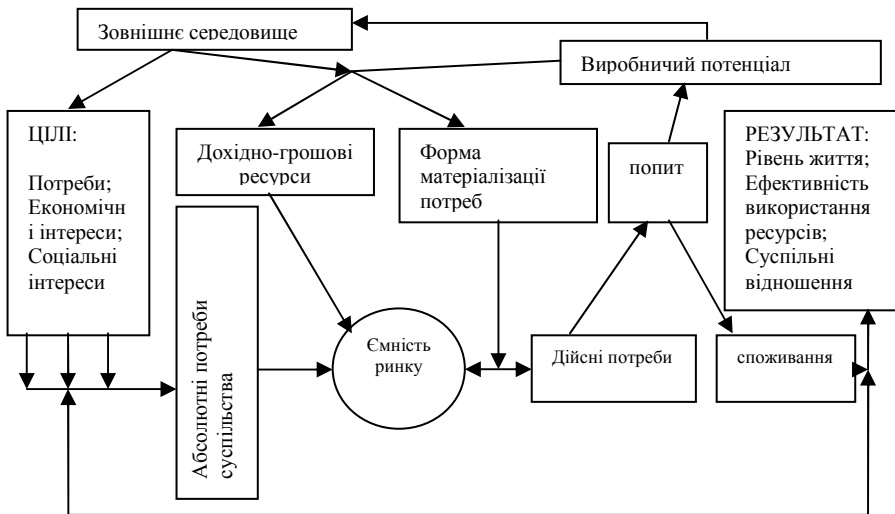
Зовнішнє середовище

Виробничий потенціал

ЦІЛІ:

Потреби; Економічн і інтереси; Соціальні інтереси

Дохідно-грошові ресурси

Форма матеріалізації потреб

попит

РЕЗУЛЬТАТ: Рівень життя; Ефективність використання ресурсів; Суспільні відношення

Абсолютні потреби суспільства

Ємність ринку

Дійсні потреби

споживання